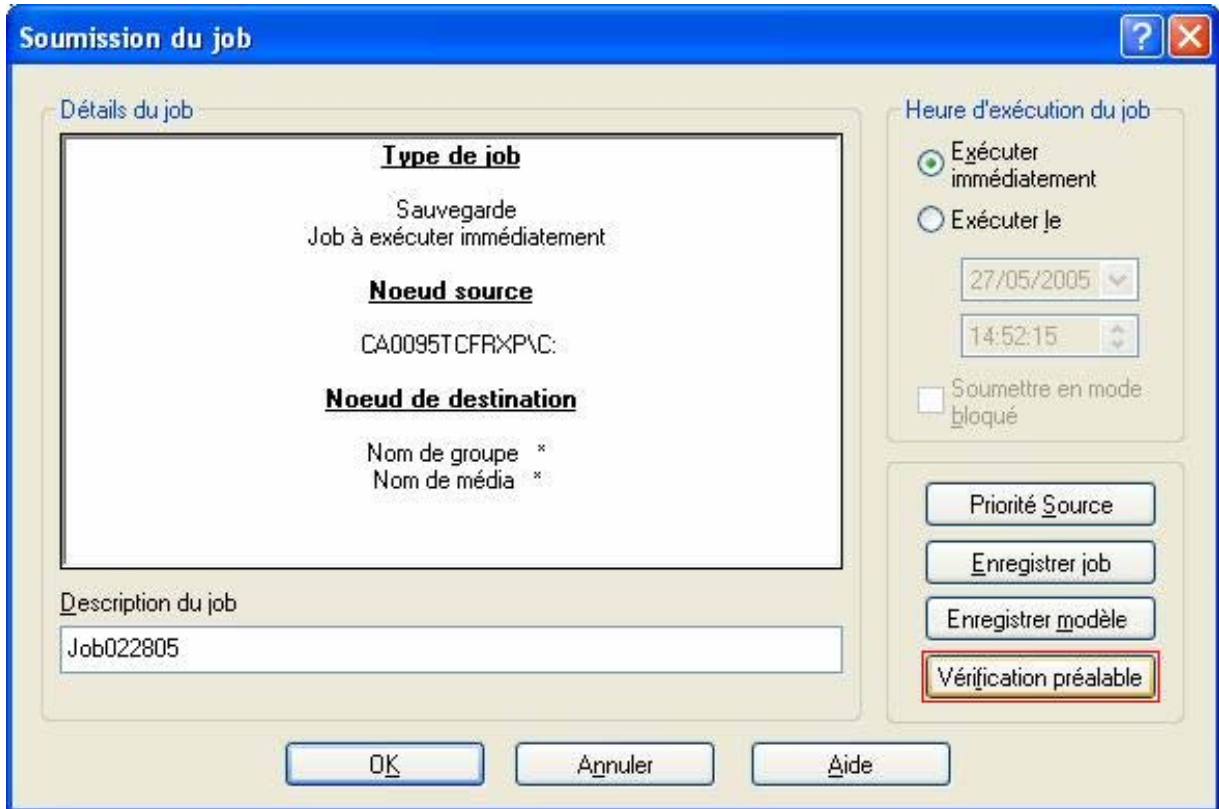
Soumission du job

Détails du job

Type de job

Sauvegarde
Job à exécuter immédiatement

Noeud source

CA0095TCFRXP\C:

Noeud de destination

Nom de groupe *
Nom de média *

Description du job

Job022805

Heure d'exécution du job

Exécuter immédiatement

Exécuter le

27/05/2005

14:52:15

Soumettre en mode bloqué

Priorité Source

Enregistrer job

Enregistrer modèle

Vérification préalable

OK

Annuler

Aide